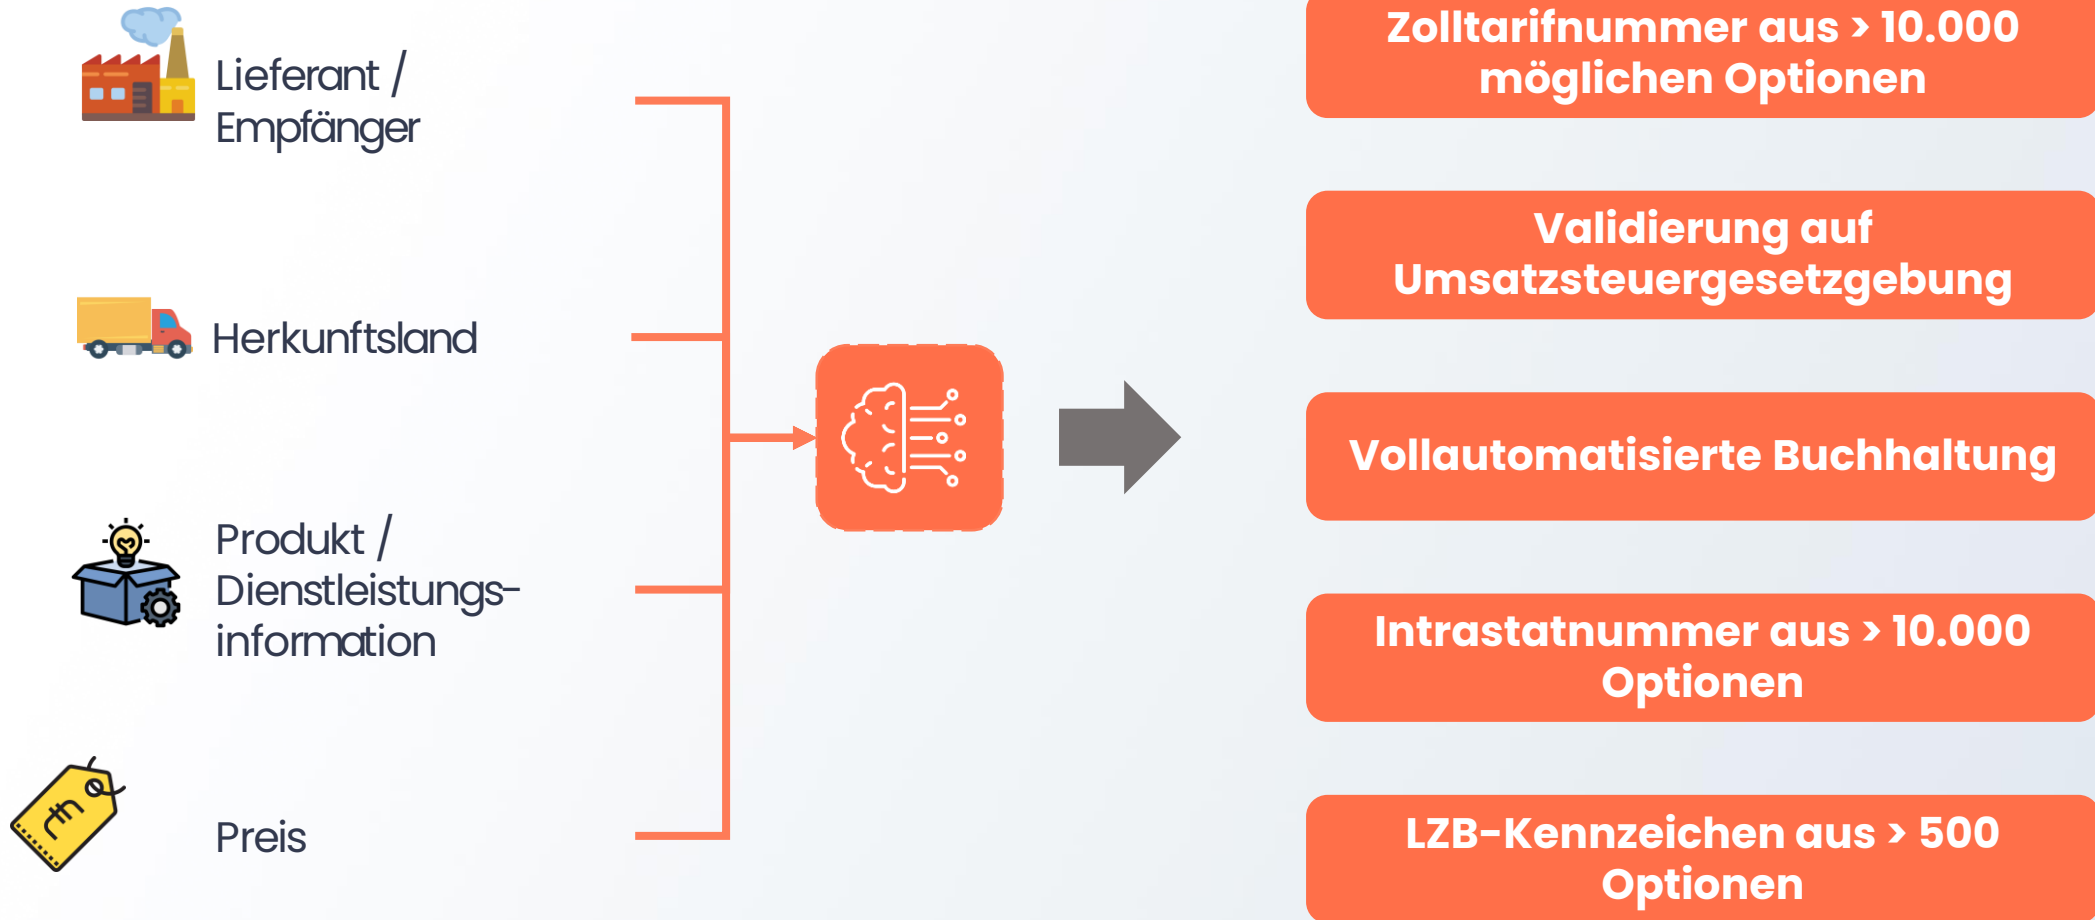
Lieferant / Empfänger

Herkunftsland

Produkt / Dienstleistungsinformation

Preis

Zolltarifnummer aus > 10.000 möglichen Optionen

Validierung auf Umsatzsteuergesetzgebung

Vollautomatisierte Buchhaltung

Intrastatnummer aus > 10.000 Optionen

LZB-Kennzeichen aus > 500 Optionen